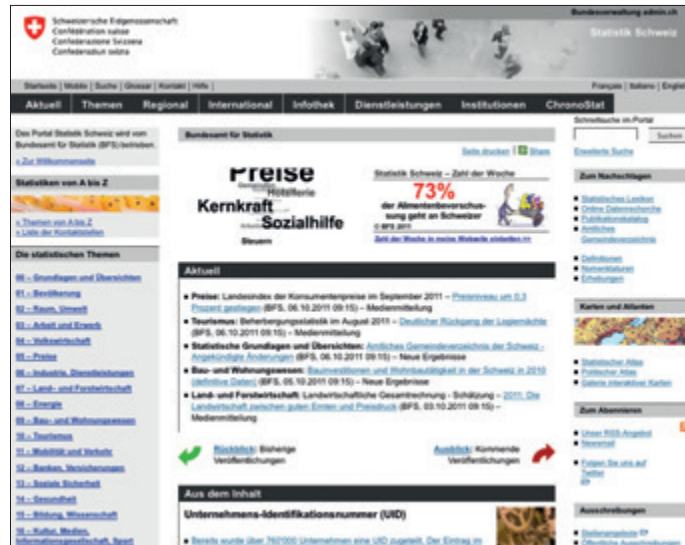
Schweizerische Eidgenossenschaft
Confédération suisse
Confederazione Svizzera
Confederaziun svizra

Bundesverwaltung admin.ch

Statistik Schweiz

Startseite | Mobile | Suche | Glossar | Kontakt | Hilfe

Français | Italiano | English

Aktuell | Themen | Regional | International | Infothek | Dienstleistungen | Institutionen | ChronoStat

Das Portal Statistik Schweiz wird vom Bundesamt für Statistik (BFS) betrieben.
» Zur Willkommensseite

Statistiken von A bis Z

» Themen von A bis Z
» Liste der Kontaktstellen

Die statistischen Themen

00 - Grundlagen und Übersichten
01 - Bevölkerung
02 - Raum, Umwelt
03 - Arbeit und Erwerb
04 - Volkswirtschaft
05 - Preise
06 - Industrie, Dienstleistungen
07 - Land- und Forstwirtschaft
08 - Energie
09 - Bau- und Wohnungswesen
10 - Tourismus
11 - Mobilität und Verkehr
12 - Banken, Versicherungen
13 - Soziale Sicherheit
14 - Gesundheit
15 - Bildung, Wissenschaft
16 - Kultur, Medien, Informationsgesellschaft, Sport

Bundesamt für Statistik

Seite drucken | Share

Preise
Hotellerie
Kernkraft
Sozialhilfe
Steuern

Statistik Schweiz – Zahl der Woche
73%
der Alimentenbevorschussung geht an Schweizer
© BFS 2011
Zahl der Woche in meine Webseite einbetten >>

Aktuell

Preise: Landesindex der Konsumentenpreise im September 2011 – Preisniveau um 0,3 Prozent gestiegen (BFS, 06.10.2011 09:15) – Medienmitteilung
Tourismus: Beherbergungsstatistik im August 2011 – Deutlicher Rückgang der Logiernächte (BFS, 06.10.2011 09:15) – Medienmitteilung
Statistische Grundlagen und Übersichten: Amtliches Gemeindeverzeichnis der Schweiz - Angekündigte Änderungen (BFS, 06.10.2011 09:15) – Neue Ergebnisse
Bau- und Wohnungswesen: Bauinvestitionen und Wohnbautätigkeit in der Schweiz in 2010 (definitive Daten) (BFS, 05.10.2011 09:15) – Neue Ergebnisse
Land- und Forstwirtschaft: Landwirtschaftliche Gesamtrechnung - Schätzung – 2011: Die Landwirtschaft zwischen guten Ernten und Preisdruck (BFS, 03.10.2011 09:15) – Medienmitteilung

Rückblick: Bisherige Veröffentlichungen

Ausblick: Kommende Veröffentlichungen

Aus dem Inhalt

Unternehmens-Identifikationsnummer (UID)

Bereits wurde über 760'000 Unternehmen eine UID zugeteilt. Der Eintrag im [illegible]

Schnellsuche im Portal
Suchen
Erweiterte Suche

Zum Nachschlagen

Statistisches Lexikon
Online Datenbanken
Publikationskatalog
Amtliches Gemeindeverzeichnis

Definitionen
Nomenklaturen
Erhebungen

Karten und Atlanten

Statistischer Atlas
Politischer Atlas
Galerie interaktiver Karten

Zum Abonnieren

Unser RSS-Angebot
Newsmail

Folgen Sie uns auf Twitter

Ausschreibungen

Stellenangebote
Öffentliche Ausschreibungen